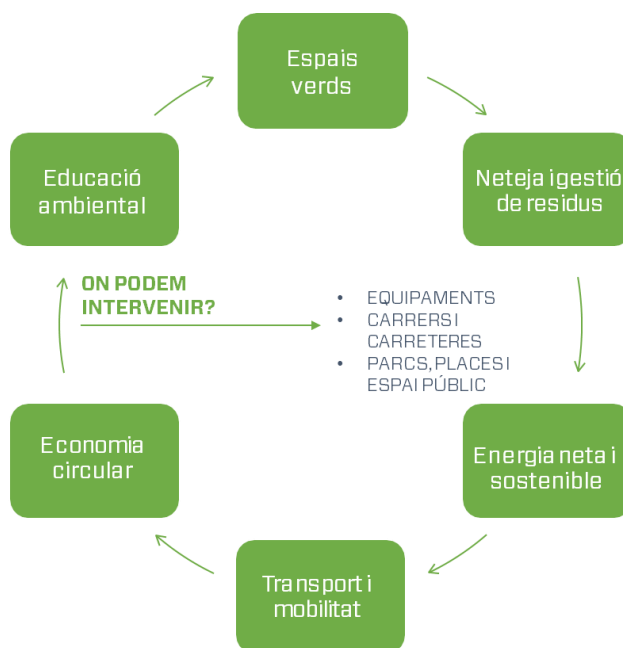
Espais verds

Neteja i gestió de residus

Energia neta i sostenible

Transport i mobilitat

Economia circular

Educació ambiental

ON PODEM INTERVENIR?

- EQUIPAMENTS
- CARRERS I CARRETERES
- PARCS, PLACES I ESPAI PÚBLIC